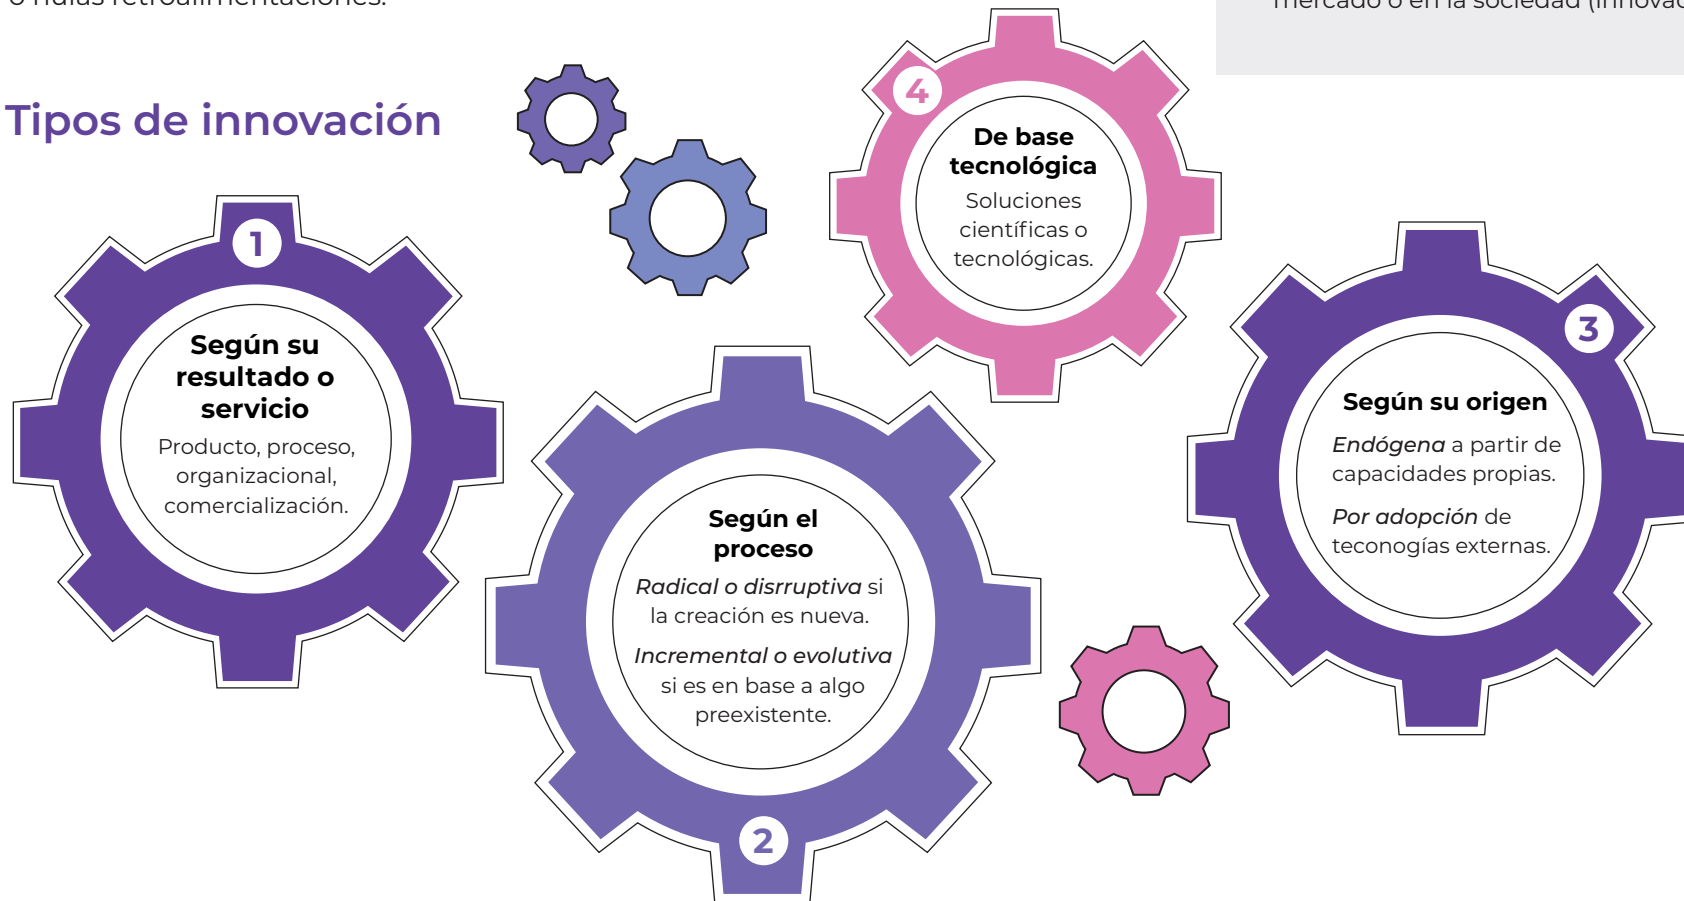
o nuias retroalimentaciones.

mercado o en la sociedad (innovac

Tipos de innovación

1

Según su resultado o servicio

Producto, proceso, organizacional, comercialización.

4

De base tecnológica

Soluciones científicas o tecnológicas.

Según el proceso

*Radical o disrruptiva* si la creación es nueva.

*Incremental o evolutiva* si es en base a algo preexistente.

2

3

Según su origen

*Endógena* a partir de capacidades propias.

*Por adopción* de teconogías externas.